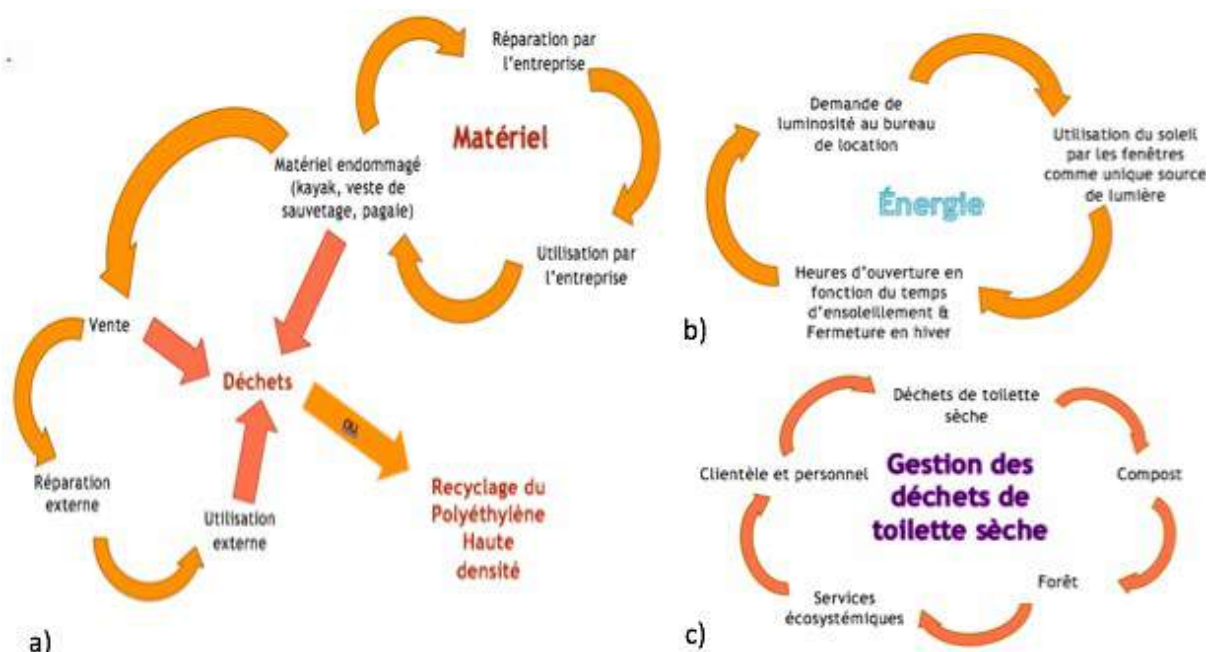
Réparation par l'entreprise

Matériel

Matériel endommagé (kayak, veste de sauvetage, pagaie)

Utilisation par l'entreprise

Vente

Déchets

ou

Réparation externe

Utilisation externe

Recyclage du Polyéthylène Haute densité

a)

Demande de luminosité au bureau de location

Utilisation du soleil par les fenêtres comme unique source de lumière

Énergie

Heures d'ouverture en fonction du temps d'ensoleillement & Fermeture en hiver

b)

Déchets de toilette sèche

Clientèle et personnel

Gestion des déchets de toilette sèche

Compost

Services écosystémiques

Forêt

c)